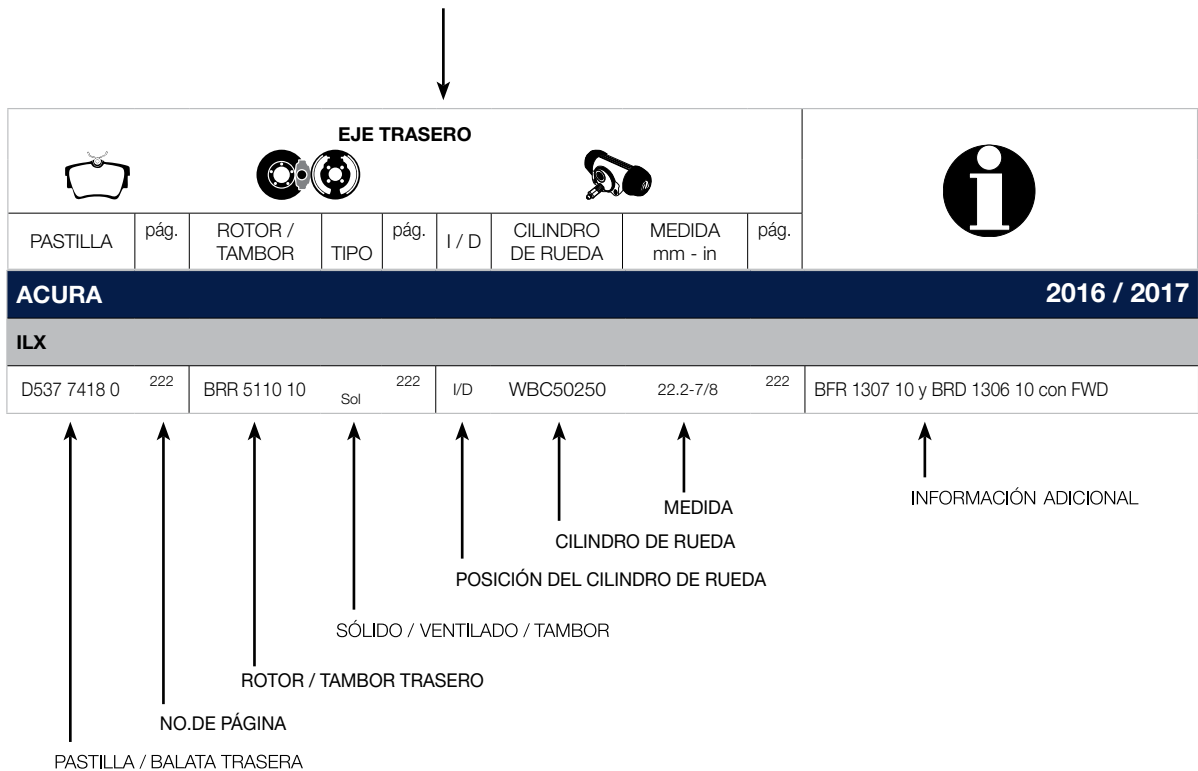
EJE TRASERO

| PASTILLA | pág. | ROTOR / TAMBOR | TIPO | pág. | I / D | CILINDRO DE RUEDA | MEDIDA mm - in | pág. | |
|---|---|---|---|---|---|---|---|---|---|
| ACURA | | | | | | | | | 2016 / 2017 |
| ILX | | | | | | | | | |
| D537 7418 0 | 222 | BRR 5110 10 | Sol | 222 | I/D | WBC50250 | 22.2-7/8 | 222 | BFR 1307 10 y BRD 1306 10 con FWD |

MEDIDA

INFORMACIÓN ADICIONAL

CILINDRO DE RUEDA

POSICIÓN DEL CILINDRO DE RUEDA

SÓLIDO / VENTILADO / TAMBOR

ROTOR / TAMBOR TRASERO

NO.DE PÁGINA

PASTILLA / BALATA TRASERA